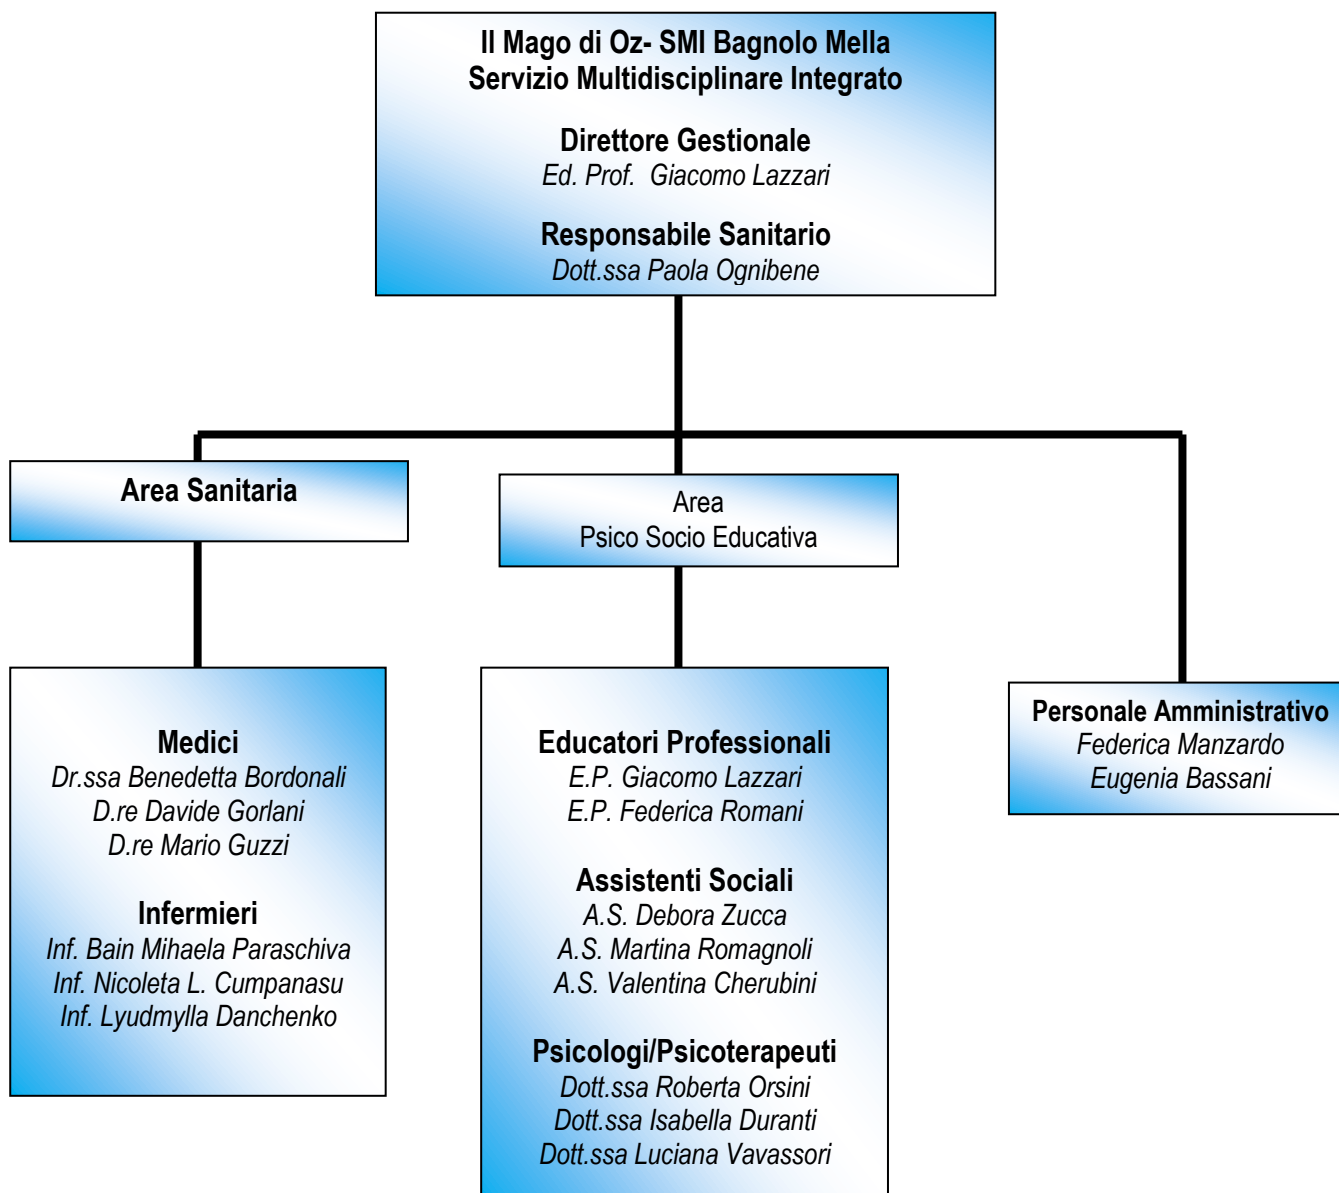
Il Mago di Oz- SMI Bagnolo Mella
Servizio Multidisciplinare Integrato

Direttore Gestionale
Ed. Prof. Giacomo Lazzari

Responsabile Sanitario
Dott.ssa Paola Ognibene

Area Sanitaria

Area
Psico Socio Educativa

Medici
Dr.ssa Benedetta Bordonali
D.re Davide Gorlani
D.re Mario Guzzi

Infermieri
Inf. Bain Mihaela Paraschiva
Inf. Nicoleta L. Cumpanasu
Inf. Lyudmylla Danchenko

Educatori Professionali
E.P. Giacomo Lazzari
E.P. Federica Romani

Assistenti Sociali
A.S. Debora Zucca
A.S. Martina Romagnoli
A.S. Valentina Cherubini

Psicologi/Psicoterapeuti
Dott.ssa Roberta Orsini
Dott.ssa Isabella Duranti
Dott.ssa Luciana Vavassori

Personale Amministrativo
Federica Manzardo
Eugenia Bassani